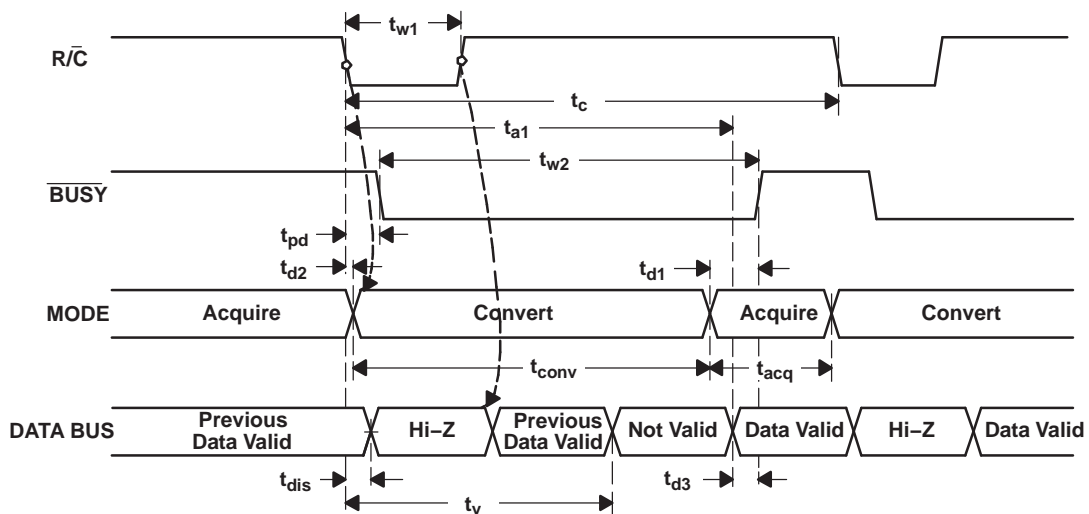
$t_{w1}$

$R/\bar{C}$

$t_c$

$t_{a1}$

$t_{w2}$

$\overline{BUSY}$

$t_{pd}$

$t_{d2}$

$t_{d1}$

MODE

Acquire

Convert

Acquire

Convert

$t_{conv}$

$t_{acq}$

DATA BUS

Previous Data Valid

Hi−Z

Previous Data Valid

Not Valid

Data Valid

Hi−Z

Data Valid

$t_{dis}$

$t_{d3}$

$t_v$